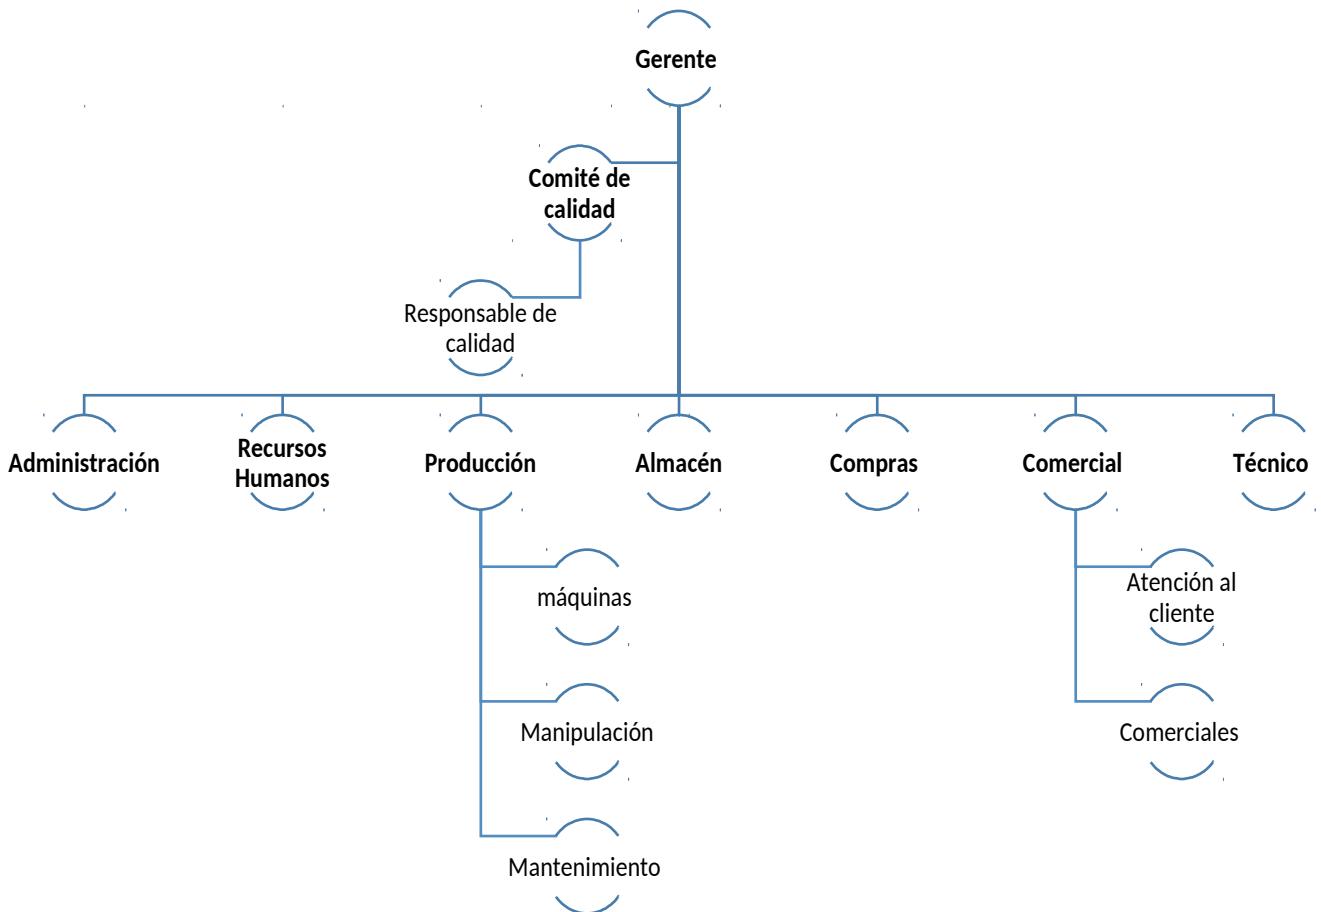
Gerente

Comité de calidad

Responsable de calidad

Administración

Recursos Humanos

Producción

Almacén

Compras

Comercial

Técnico

máquinas

Manipulación

Mantenimiento

Atención al cliente

Comerciales